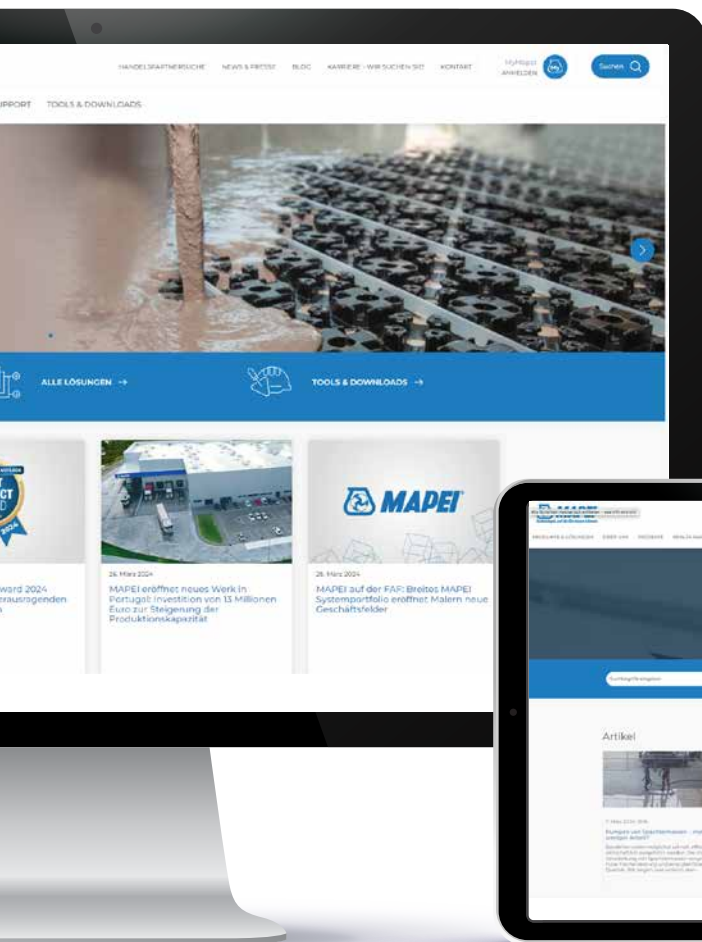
HANDELSPARTNERSUCHE NEWS & PRESSE BLOG KARRIERE - WIR SUCHEN SIE! KONTAKT

MyMapei ANMELDEN

Suchen

UPPORT TOOLS & DOWNLOADS

ALLE LÖSUNGEN →

TOOLS & DOWNLOADS →

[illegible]CT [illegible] 2024

ward 2024 rausragenden n

26. März 2024

MAPEI eröffnet neues Werk in Portugal: Investition von 13 Millionen Euro zur Steigerung der Produktionskapazität

MAPEI

28. März 2024

MAPEI auf der FAF: Breites MAPEI Systemportfolio eröffnet Malern neue Geschäftsfelder

MAPEI

PRODUKTE & LÖSUNGEN ÜBER UNS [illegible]

Suchbegriffe eingeben

Artikel

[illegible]